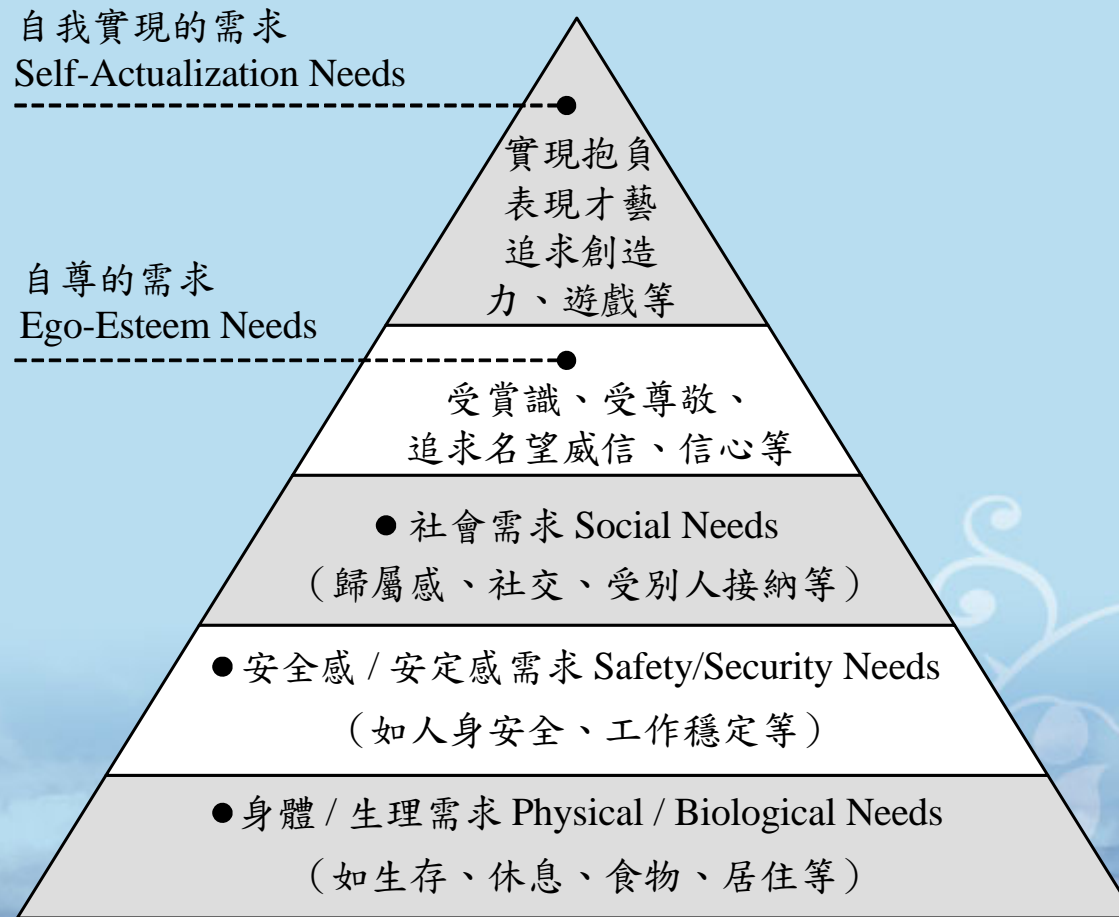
自我實現的需求
Self-Actualization Needs

實現抱負
表現才藝
追求創造
力、遊戲等

自尊的需求
Ego-Esteem Needs

受賞識、受尊敬、
追求名望威信、信心等

● 社會需求 Social Needs
（歸屬感、社交、受別人接納等）

● 安全感 / 安定感需求 Safety/Security Needs
（如人身安全、工作穩定等）

● 身體 / 生理需求 Physical / Biological Needs
（如生存、休息、食物、居住等）